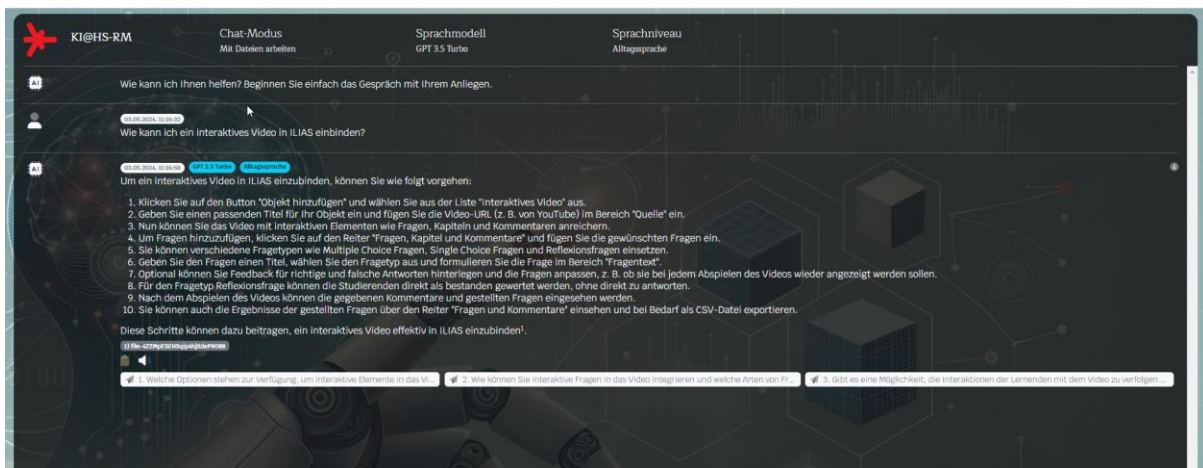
KI@HS-RM

Chat-Modus
Mit Dateien arbeiten

Sprachmodell
GPT 3.5 Turbo

Sprachniveau
Alltagssprache

Wie kann ich Ihnen helfen? Beginnen Sie einfach das Gespräch mit Ihrem Anliegen.

03.05.2024, 11:16:32
Wie kann ich ein interaktives Video in ILIAS einbinden?

03.05.2024, 11:16:58 GPT 3.5 Turbo Alltagssprache
Um ein interaktives Video in ILIAS einzubinden, können Sie wie folgt vorgehen:

1. Klicken Sie auf den Button "Objekt hinzufügen" und wählen Sie aus der Liste "Interaktives Video" aus.
2. Geben Sie einen passenden Titel für Ihr Objekt ein und fügen Sie die Video-URL (z. B. von YouTube) im Bereich "Quelle" ein.
3. Nun können Sie das Video mit interaktiven Elementen wie Fragen, Kapiteln und Kommentaren anreichern.
4. Um Fragen hinzuzufügen, klicken Sie auf den Reiter "Fragen, Kapitel und Kommentare" und fügen Sie die gewünschten Fragen ein.
5. Sie können verschiedene Fragetypen wie Multiple Choice Fragen, Single Choice Fragen und Reflexionsfragen einsetzen.
6. Geben Sie den Fragen einen Titel, wählen Sie den Fragetyp aus und formulieren Sie die Frage im Bereich "Fragentext".
7. Optional können Sie Feedback für richtige und falsche Antworten hinterlegen und die Fragen anpassen, z. B. ob sie bei jedem Abspielen des Videos wieder angezeigt werden sollen.
8. Für den Fragetyp Reflexionsfrage können die Studierenden direkt als bestanden gewertet werden, ohne direkt zu antworten.
9. Nach dem Abspielen des Videos können die gegebenen Kommentare und gestellten Fragen eingesehen werden.
10. Sie können auch die Ergebnisse der gestellten Fragen über den Reiter "Fragen und Kommentare" einsehen und bei Bedarf als CSV-Datei exportieren.

Diese Schritte können dazu beitragen, ein interaktives Video effektiv in ILIAS einzubinden¹.

1) file-4ZZMpESEHSqIp4hjXdePl088

1. Welche Optionen stehen zur Verfügung, um interaktive Elemente in das Vi...
2. Wie können Sie interaktive Fragen in das Video integrieren und welche Arten von Fr...
3. Gibt es eine Möglichkeit, die Interaktionen der Lernenden mit dem Video zu verfolgen ...